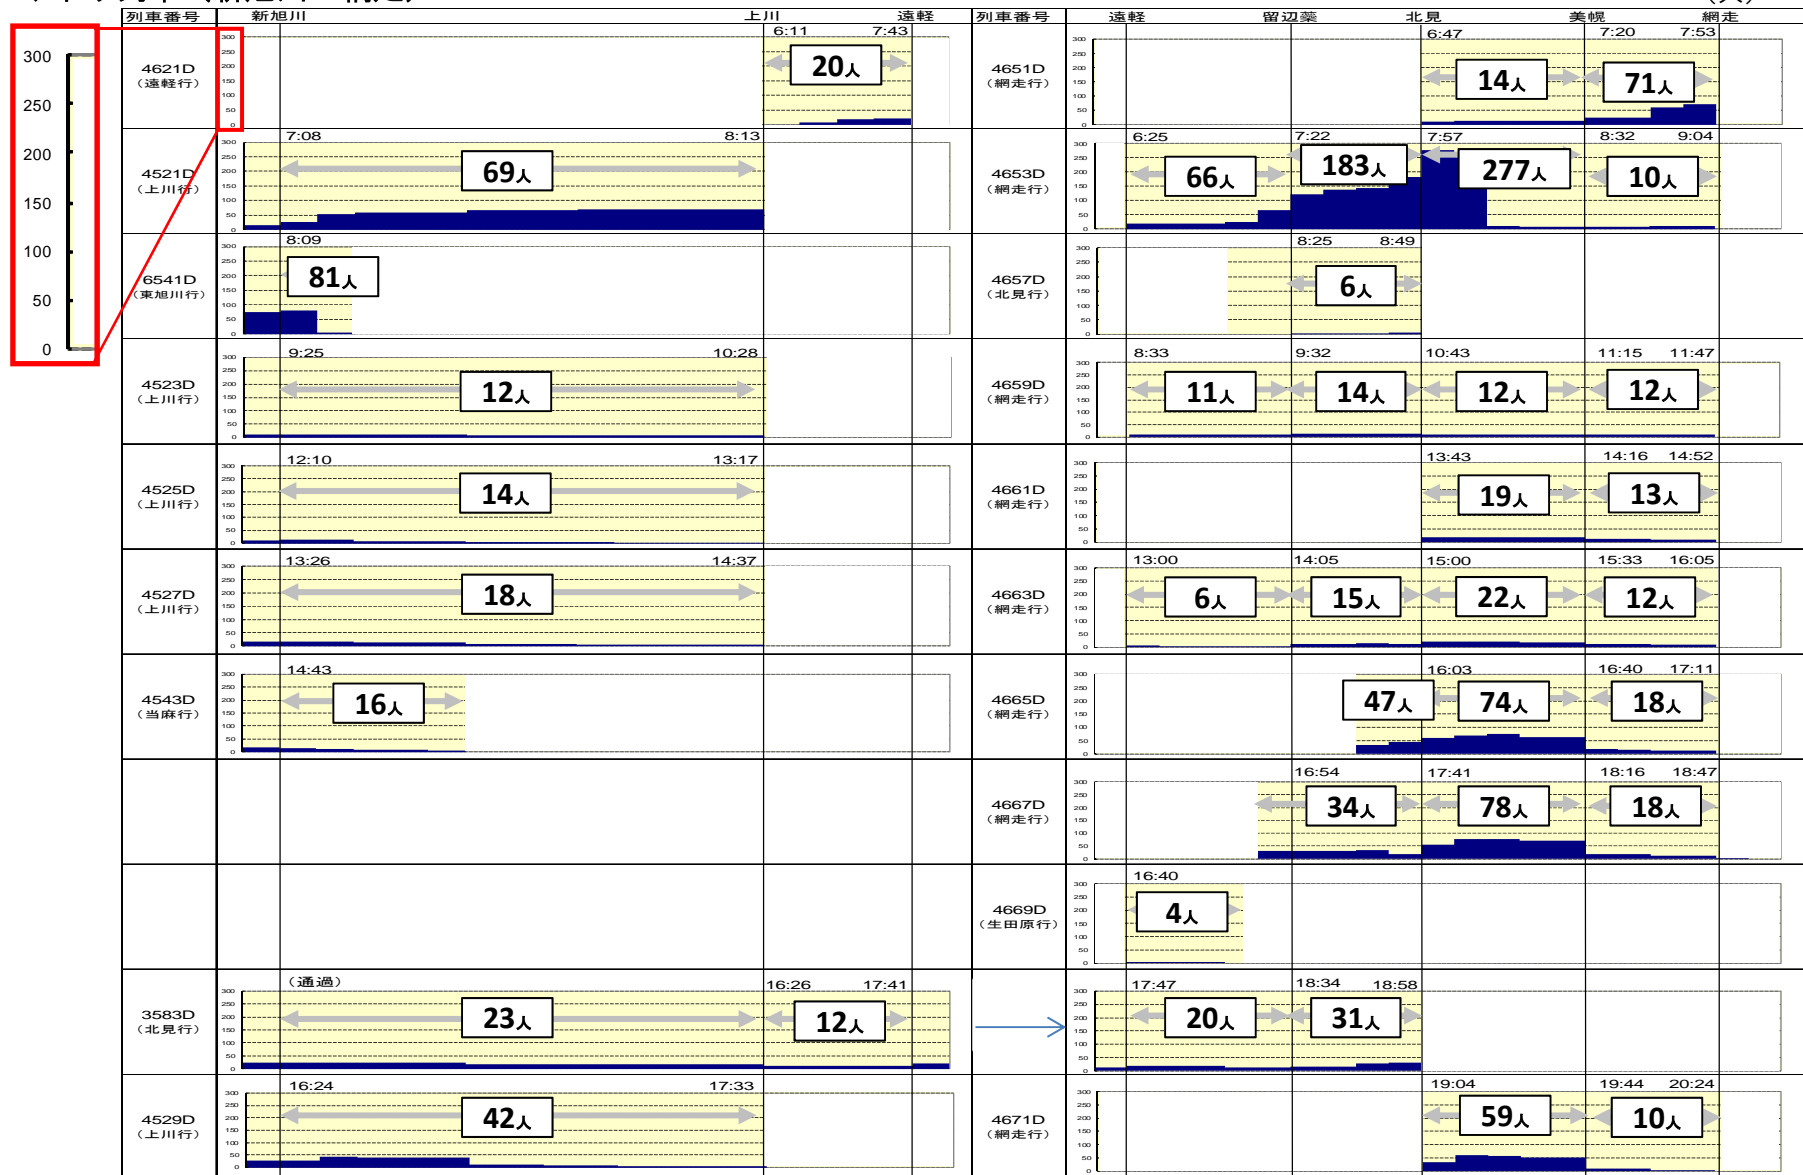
300
250
200
150
100
50
0

| 列車番号 | 新旭川 上川 遠軽 |
|---|---|
| 4621D（遠軽行） | 6:11 7:43 20人 |
| 4521D（上川行） | 7:08 8:13 69人 |
| 6541D（東旭川行） | 8:09 81人 |
| 4523D（上川行） | 9:25 10:28 12人 |
| 4525D（上川行） | 12:10 13:17 14人 |
| 4527D（上川行） | 13:26 14:37 18人 |
| 4543D（当麻行） | 14:43 16人 |
| | |
| | |
| 3583D（北見行） | （通過） 23人 16:26 17:41 12人 |
| 4529D（上川行） | 16:24 17:33 42人 |

| 列車番号 | 遠軽 留辺蘂 北見 美幌 網走 |
|---|---|
| 4651D（網走行） | 6:47 7:20 7:53 14人 71人 |
| 4653D（網走行） | 6:25 7:22 7:57 8:32 9:04 66人 183人 277人 10人 |
| 4657D（北見行） | 8:25 8:49 6人 |
| 4659D（網走行） | 8:33 9:32 10:43 11:15 11:47 11人 14人 12人 12人 |
| 4661D（網走行） | 13:43 14:16 14:52 19人 13人 |
| 4663D（網走行） | 13:00 14:05 15:00 15:33 16:05 6人 15人 22人 12人 |
| 4665D（網走行） | 16:03 16:40 17:11 47人 74人 18人 |
| 4667D（網走行） | 16:54 17:41 18:16 18:47 34人 78人 18人 |
| 4669D（生田原行） | 16:40 4人 |
| | 17:47 18:34 18:58 20人 31人 |
| 4671D（網走行） | 19:04 19:44 20:24 59人 10人 |

300 250 200 150 100 50 0